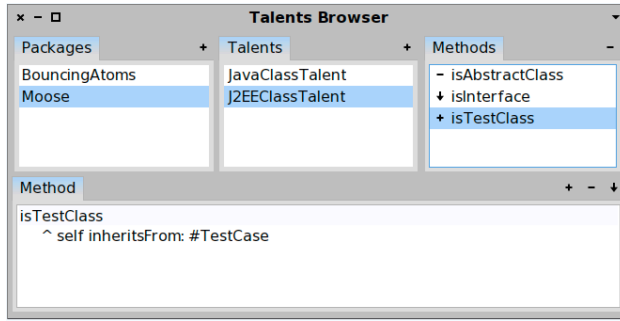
× – □ Talents Browser

Packages +
BouncingAtoms
Moose

Talents +
JavaClassTalent
J2EEClassTalent

Methods –
– isAbstractClass
↓ isInterface
+ isTestClass

Method + – ↓
isTestClass
^ self inheritsFrom: #TestCase